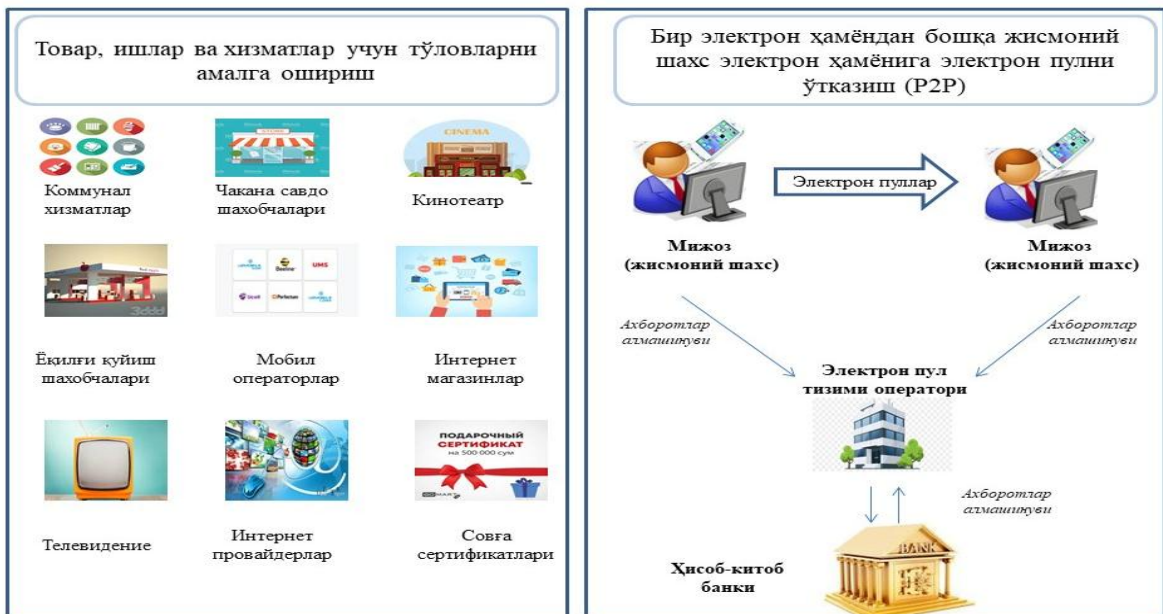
Товар, ишлар ва хизматлар учун тўловларни амалга ошириш

CINEMA

Коммунал хизматлар

Чакана савдо шахобчалари

Кинотеатр

Beeline

UMS

Ucell

Perfectum

Ёқилғи қуйиш шахобчалари

Мобил операторлар

Интернет магазинлар

ПОДАРОЧНЫЙ СЕРТИФИКАТ на 500 000 сум

Телевидение

Интернет провайдерлар

Совға сертификатлари

Бир электрон ҳамёндан бошқа жисмоний шахс электрон ҳамёнига электрон пулни ўтказиш (P2P)

Электрон пуллар

Мижоз (жисмоний шахс)

Мижоз (жисмоний шахс)

Ахборотлар алмашинуви

Ахборотлар алмашинуви

Электрон пул тизими оператори

Ахборотлар алмашинуви

BANK

Ҳисоб-китоб банки